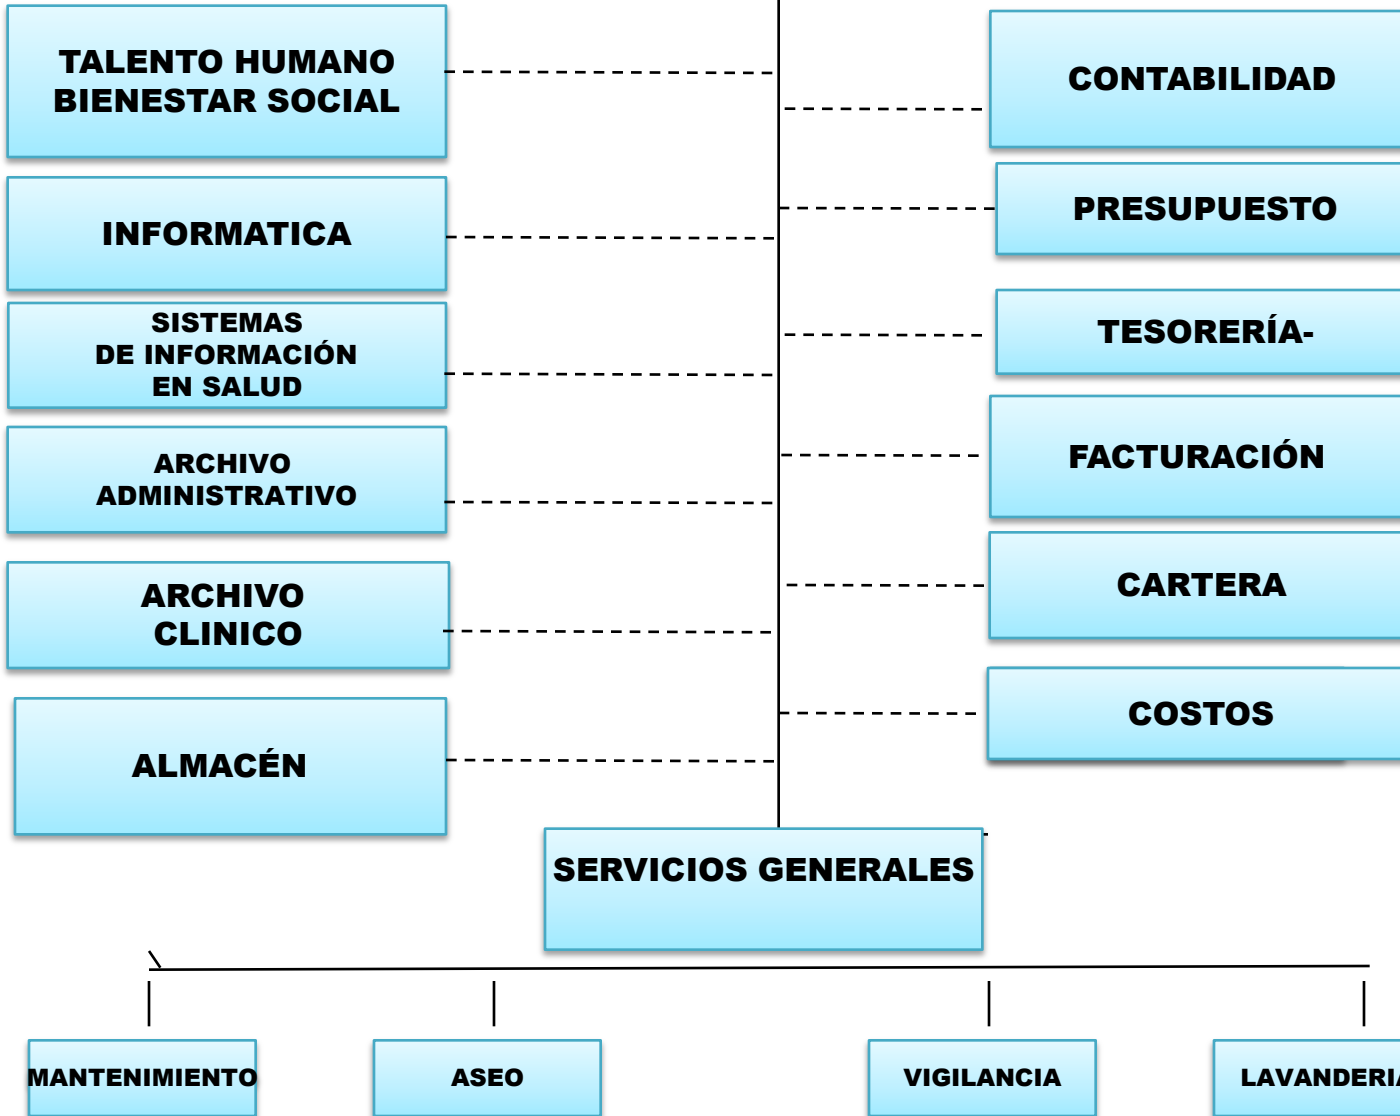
TALENTO HUMANO BIENESTAR SOCIAL

CONTABILIDAD

INFORMATICA

PRESUPUESTO

SISTEMAS DE INFORMACIÓN EN SALUD

TESORERÍA-

ARCHIVO ADMINISTRATIVO

FACTURACIÓN

ARCHIVO CLINICO

CARTERA

COSTOS

ALMACÉN

SERVICIOS GENERALES

MANTENIMIENTO

ASEO

VIGILANCIA

LAVANDERI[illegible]